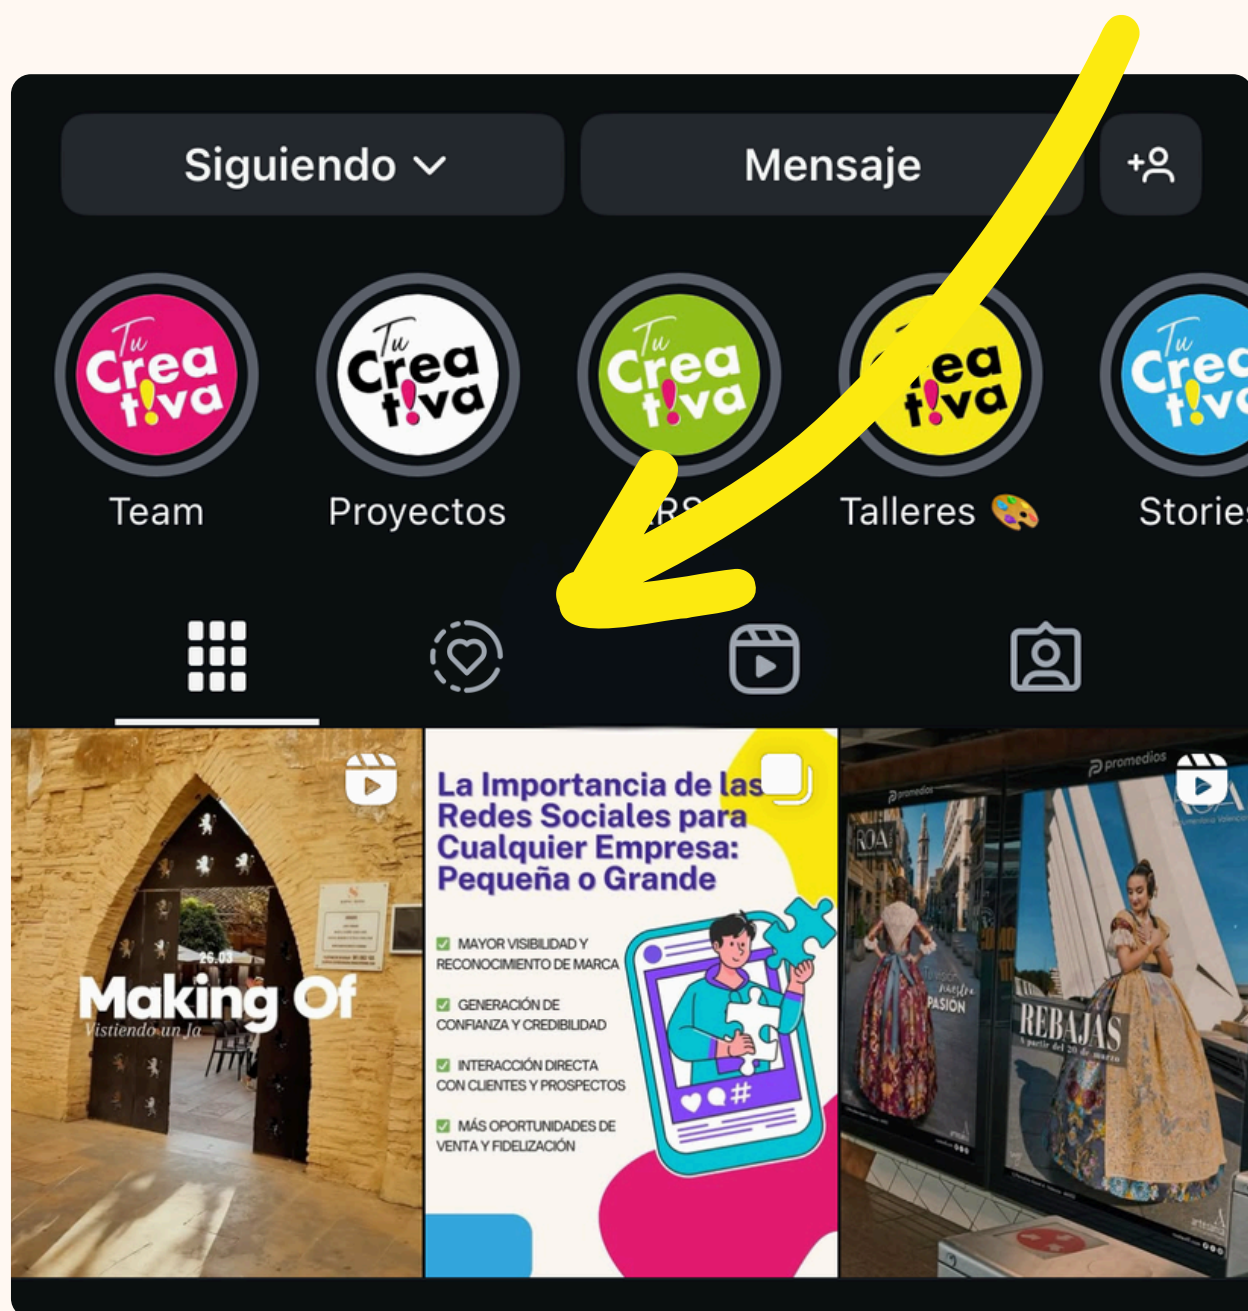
Siguiendo

Mensaje

Tu Crea t!va

Team

Tu Crea t!va

Proyectos

Tu Crea t!va

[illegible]

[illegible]ea t!va

Talleres 🎨

Tu Crea t!va

Storie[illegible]

26.03

Making Of

Vistiendo un Ja

La Importancia de las Redes Sociales para Cualquier Empresa: Pequeña o Grande

MAYOR VISIBILIDAD Y RECONOCIMIENTO DE MARCA

GENERACIÓN DE CONFIANZA Y CREDIBILIDAD

INTERACCIÓN DIRECTA CON CLIENTES Y PROSPECTOS

MÁS OPORTUNIDADES DE VENTA Y FIDELIZACIÓN

promedios

promedios

ROA

ROA

PASIÓN

REBAJAS

A partir del 20 de marzo